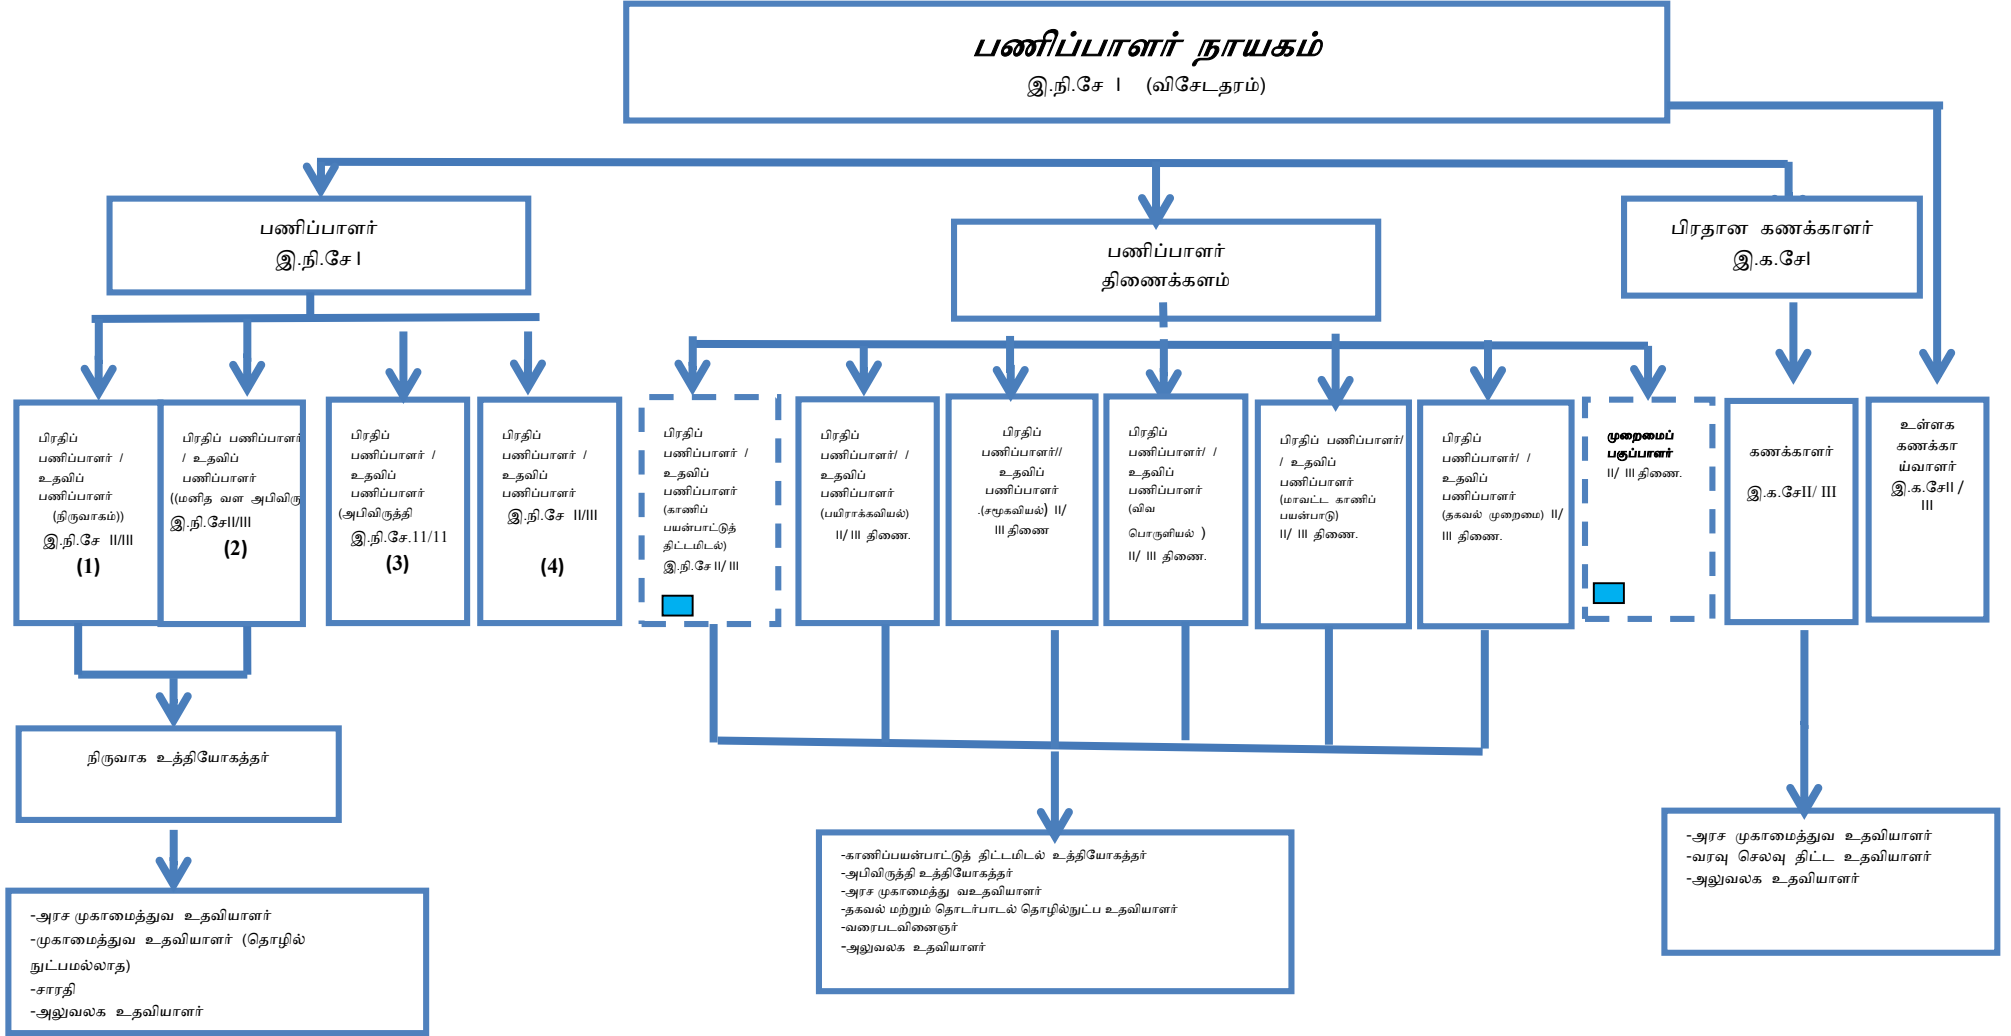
பணிப்பாளர் நாயகம்
இ.நி.சே I (விசேடதரம்)

பணிப்பாளர்
இ.நி.சே I

பணிப்பாளர்
திணைக்களம்

பிரதான கணக்காளர்
இ.க.சேI

பிரதிப் பணிப்பாளர் / உதவிப் பணிப்பாளர் (நிருவாகம்))
இ.நி.சே II/III
(1)

பிரதிப் பணிப்பாளர் / உதவிப் பணிப்பாளர் ((மனித வள அபிவிரு
இ.நி.சேII/III
(2)

பிரதிப் பணிப்பாளர் / உதவிப் பணிப்பாளர் (அபிவிருத்தி
இ.நி.சே.11/11
(3)

பிரதிப் பணிப்பாளர் / உதவிப் பணிப்பாளர்
இ.நி.சே II/III
(4)

பிரதிப் பணிப்பாளர் / உதவிப் பணிப்பாளர் (காணிப் பயன்பாட்டுத் திட்டமிடல்)
இ.நி.சே II/ III

பிரதிப் பணிப்பாளர்/ / உதவிப் பணிப்பாளர் (பயிராக்கவியல்)
II/ III திணை.

பிரதிப் பணிப்பாளர்// உதவிப் பணிப்பாளர் .(சமூகவியல்) II/ III திணை

பிரதிப் பணிப்பாளர்/ / உதவிப் பணிப்பாளர் (விவ பொருளியல் )
II/ III திணை.

பிரதிப் பணிப்பாளர்/ / உதவிப் பணிப்பாளர் (மாவட்ட காணிப் பயன்பாடு)
II/ III திணை.

பிரதிப் பணிப்பாளர்/ / உதவிப் பணிப்பாளர் (தகவல் முறைமை) II/ III திணை.

முறைமைப் பகுப்பாளர்
II/ III திணை.

கணக்காளர்
இ.க.சேII/ III

உள்ளக கணக்காய்வாளர்
இ.க.சேII / III

நிருவாக உத்தியோகத்தர்

-அரச முகாமைத்துவ உதவியாளர்
-முகாமைத்துவ உதவியாளர் (தொழில் நுட்பமல்லாத)
-சாரதி
-அலுவலக உதவியாளர்

-காணிப்பயன்பாட்டுத் திட்டமிடல் உத்தியோகத்தர்
-அபிவிருத்தி உத்தியோகத்தர்
-அரச முகாமைத்து வஉதவியாளர்
-தகவல் மற்றும் தொடர்பாடல் தொழில்நுட்ப உதவியாளர்
-வரைபடவினைஞர்
-அலுவலக உதவியாளர்

-அரச முகாமைத்துவ உதவியாளர்
-வரவு செலவு திட்ட உதவியாளர்
-அலுவலக உதவியாளர்